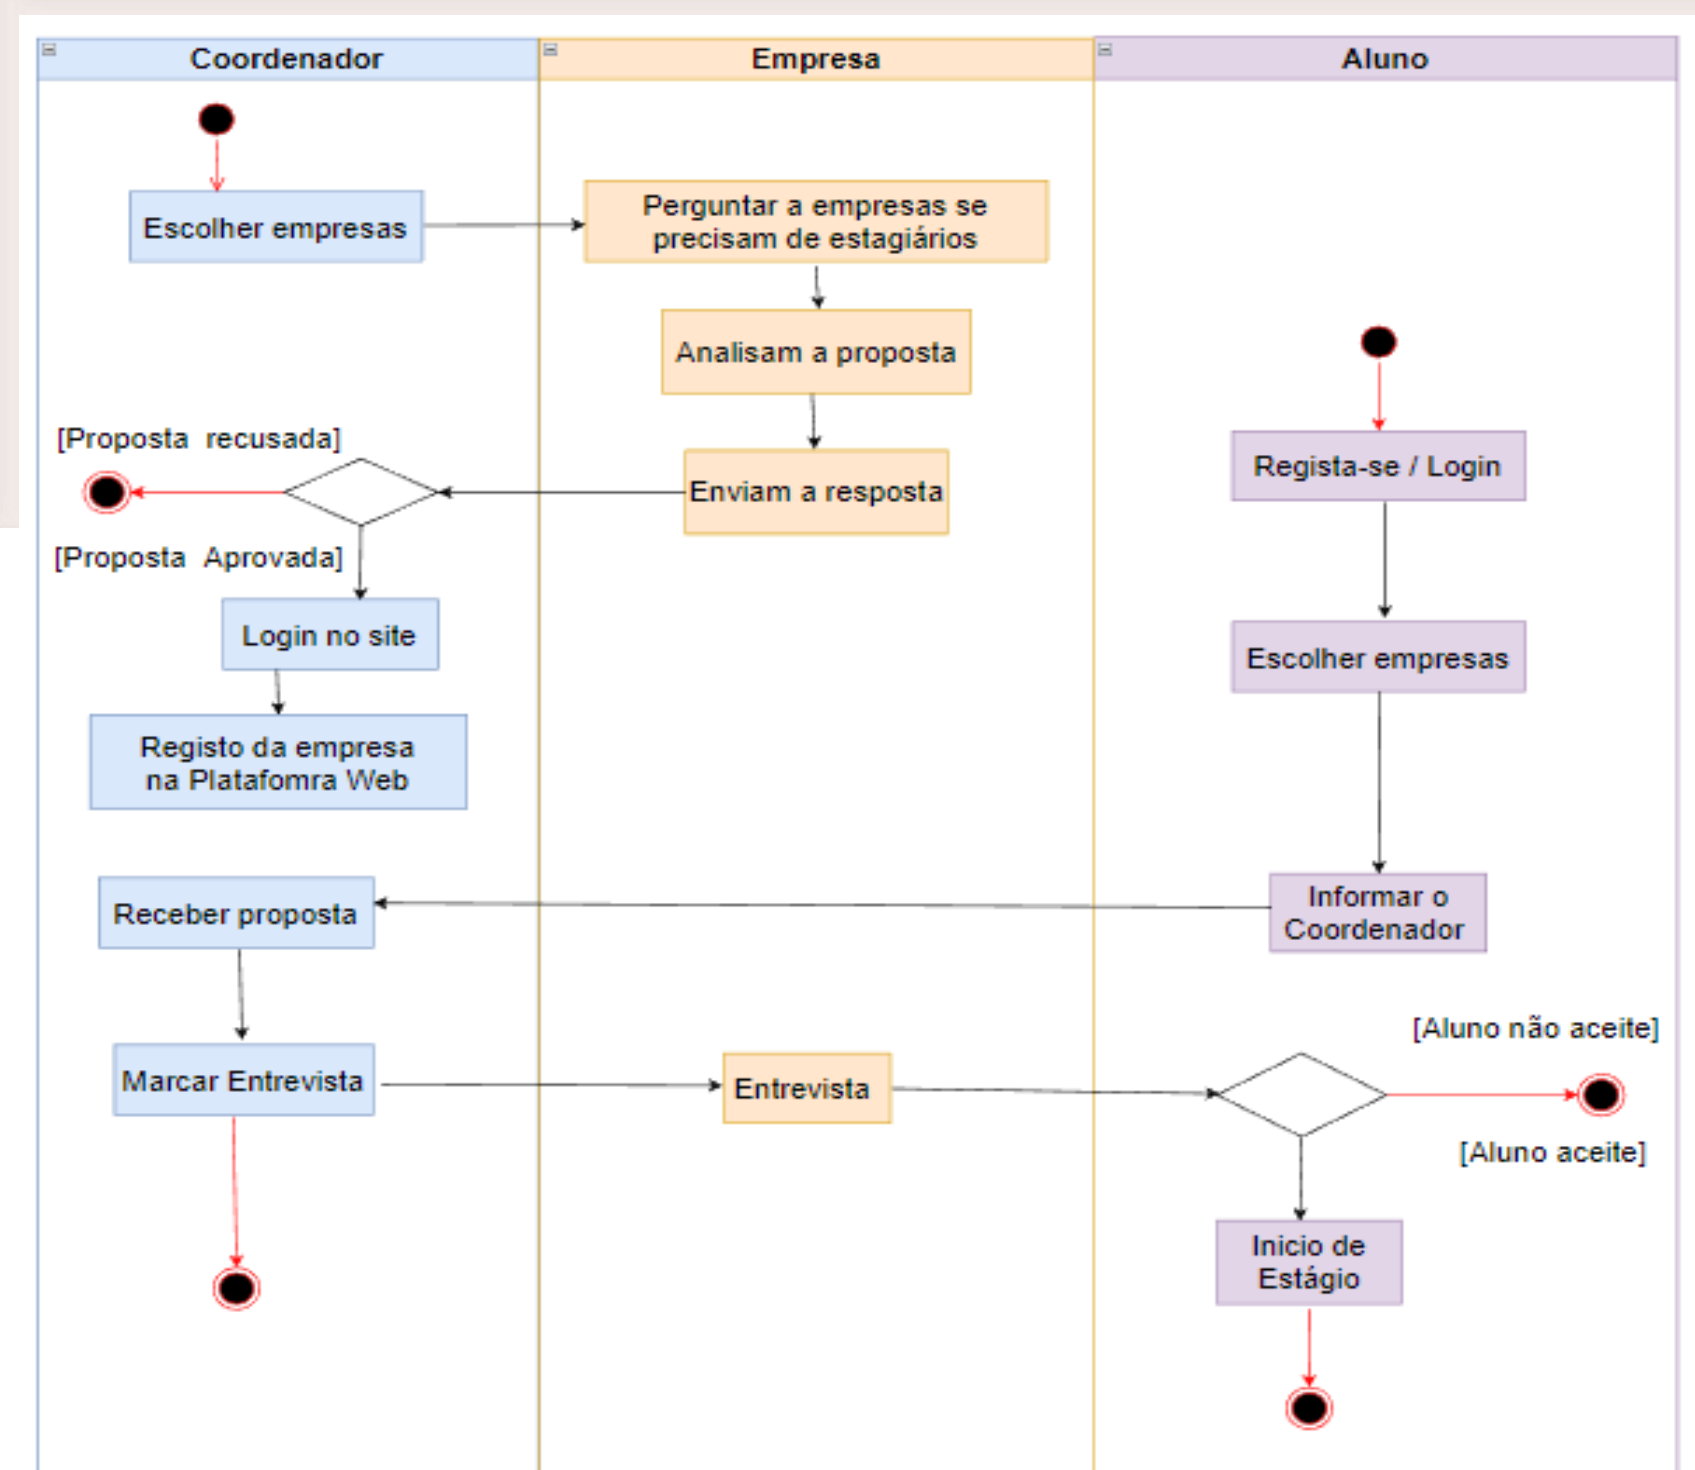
Coordenador

Empresa

Aluno

Escolher empresas

Perguntar a empresas se precisam de estagiários

Analisam a proposta

[Proposta recusada]

Enviam a resposta

Regista-se / Login

[Proposta Aprovada]

Login no site

Escolher empresas

Registo da empresa na Platafomra Web

Receber proposta

Informar o Coordenador

[Aluno não aceite]

Marcar Entrevista

Entrevista

[Aluno aceite]

Inicio de Estágio